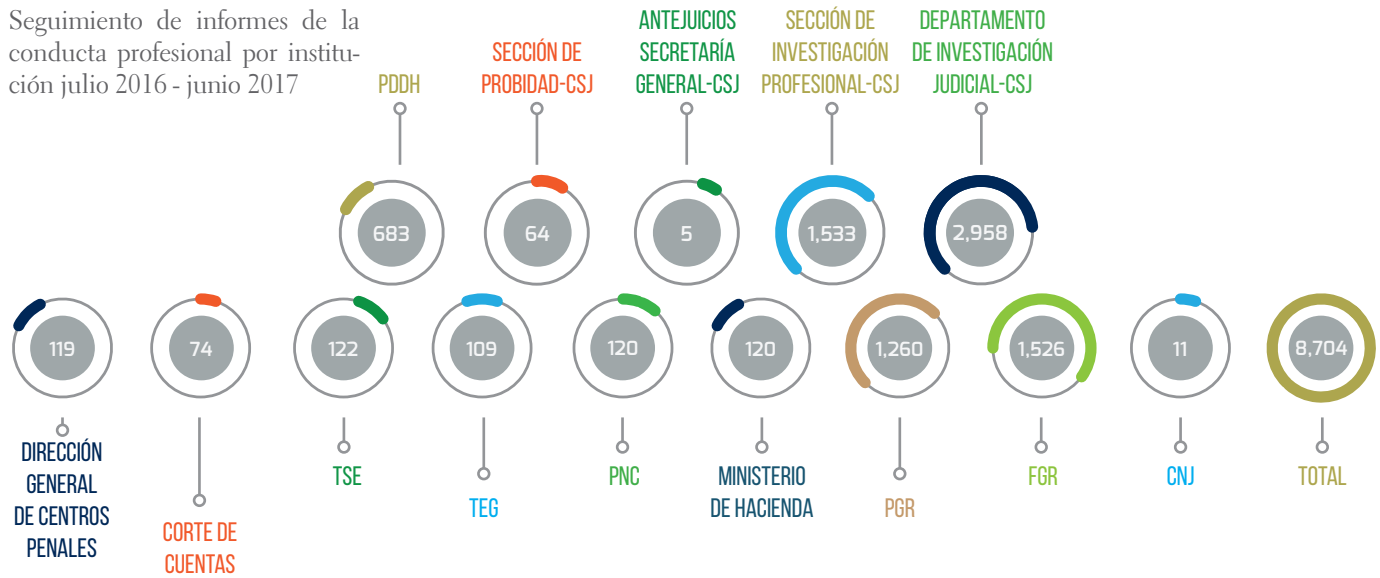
Seguimiento de informes de la conducta profesional por institución julio 2016 - junio 2017

PDDH
683

SECCIÓN DE PROBIDAD-CSJ
64

ANTEJUICIOS SECRETARÍA GENERAL-CSJ
5

SECCIÓN DE INVESTIGACIÓN PROFESIONAL-CSJ
1,533

DEPARTAMENTO DE INVESTIGACIÓN JUDICIAL-CSJ
2,958

119
DIRECCIÓN GENERAL DE CENTROS PENALES

74
CORTE DE CUENTAS

122
TSE

109
TEG

120
PNC

120
MINISTERIO DE HACIENDA

1,260
PGR

1,526
FGR

11
CNJ

8,704
TOTAL